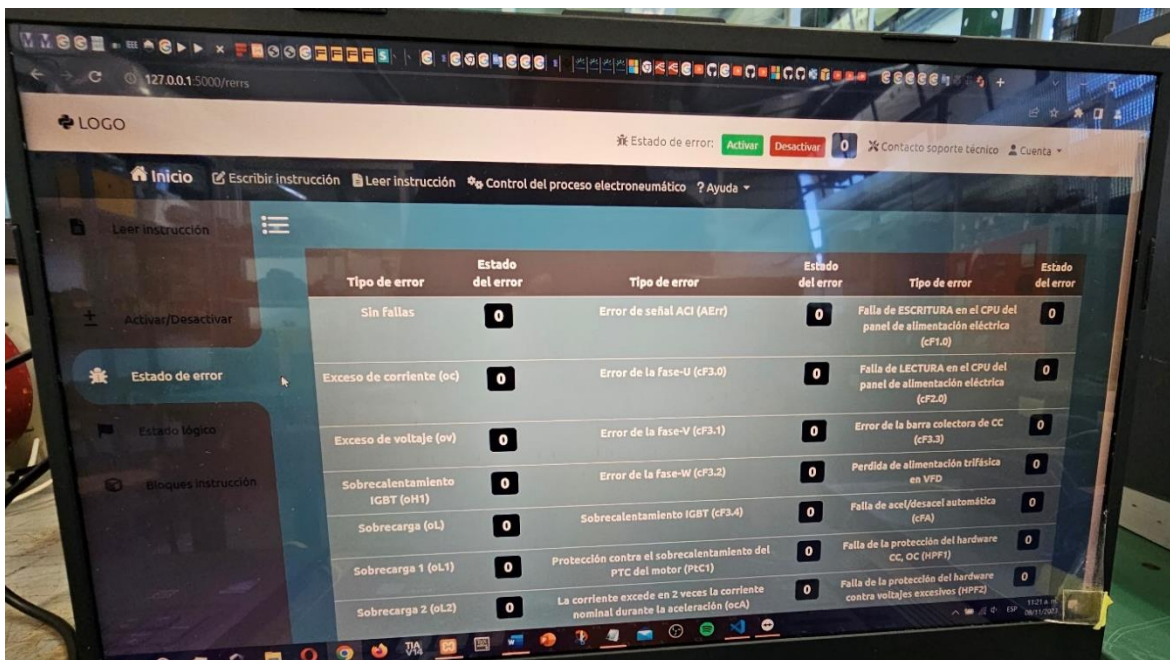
127.0.0.1:5000/rerrs

LOGO

Estado de error: Activar Desactivar 0 Contacto soporte técnico Cuenta

Inicio Escribir instrucción Leer instrucción Control del proceso electroneumático ? Ayuda

Leer instrucción

Activar/Desactivar

Estado de error

Estado lógico

Bloques instrucción

| Tipo de error | Estado del error | Tipo de error | Estado del error | Tipo de error | Estado del error |
|---|---|---|---|---|---|
| Sin fallas | 0 | Error de señal ACI (AErr) | 0 | Falla de ESCRITURA en el CPU del panel de alimentación eléctrica (cF1.0) | 0 |
| Exceso de corriente (oc) | 0 | Error de la fase-U (cF3.0) | 0 | Falla de LECTURA en el CPU del panel de alimentación eléctrica (cF2.0) | 0 |
| Exceso de voltaje (ov) | 0 | Error de la fase-V (cF3.1) | 0 | Error de la barra colectora de CC (cF3.3) | 0 |
| Sobrecalentamiento IGBT (oH1) | 0 | Error de la fase-W (cF3.2) | 0 | Perdida de alimentación trifásica en VFD | 0 |
| Sobrecarga (oL) | 0 | Sobrecalentamiento IGBT (cF3.4) | 0 | Falla de acel/desacel automática (cFA) | 0 |
| Sobrecarga 1 (oL1) | 0 | Protección contra el sobrecalentamiento del PTC del motor (PtC1) | 0 | Falla de la protección del hardware CC, OC (HPF1) | 0 |
| Sobrecarga 2 (oL2) | 0 | La corriente excede en 2 veces la corriente nominal durante la aceleración (ocA) | 0 | Falla de la protección del hardware contra voltajes excesivos (HPF2) | 0 |

ESP 11:21 a. m. 08/11/2023